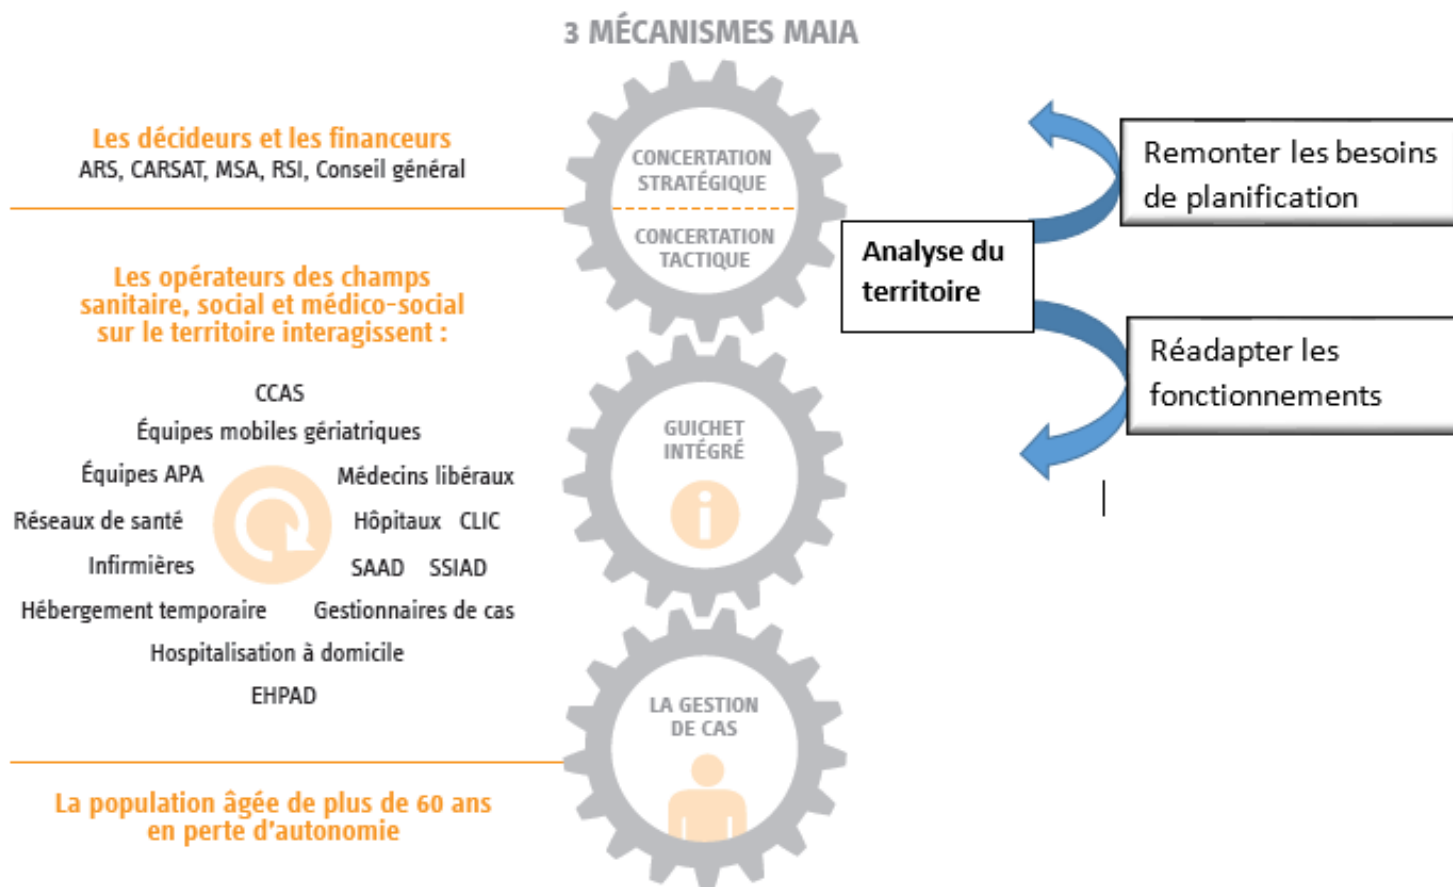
3 MÉCANISMES MAIA

Les décideurs et les financeurs
ARS, CARSAT, MSA, RSI, Conseil général

CONCERTATION STRATÉGIQUE

CONCERTATION TACTIQUE

Analyse du territoire

Remonter les besoins de planification

Réadapter les fonctionnements

Les opérateurs des champs sanitaire, social et médico-social sur le territoire interagissent :

CCAS
Équipes mobiles gériatriques
Équipes APA
Médecins libéraux
Réseaux de santé
Hôpitaux CLIC
Infirmières
SAAD SSIAD
Hébergement temporaire
Gestionnaires de cas
Hospitalisation à domicile
EHPAD

GUICHET INTÉGRÉ

LA GESTION DE CAS

La population âgée de plus de 60 ans en perte d'autonomie